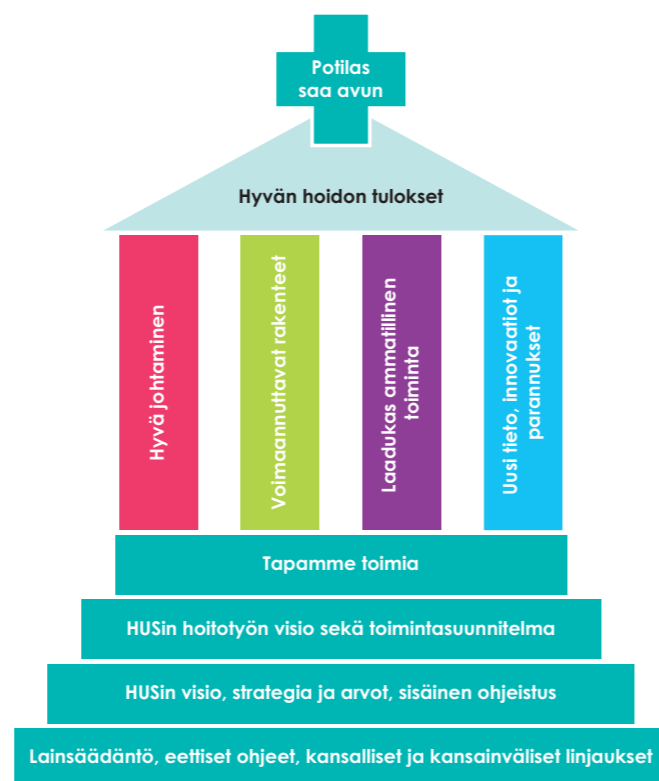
Potilas saa avun

Hyvän hoidon tulokset

Hyvä johtaminen

Voimaannuttavat rakenteet

Laadukas ammatillinen toiminta

Uusi tieto, innovaatiot ja parannukset

Tapamme toimia

HUSin hoitotyön visio sekä toimintasuunnitelma

HUSin visio, strategia ja arvot, sisäinen ohjeistus

Lainsäädäntö, eettiset ohjeet, kansalliset ja kansainväliset linjaukset